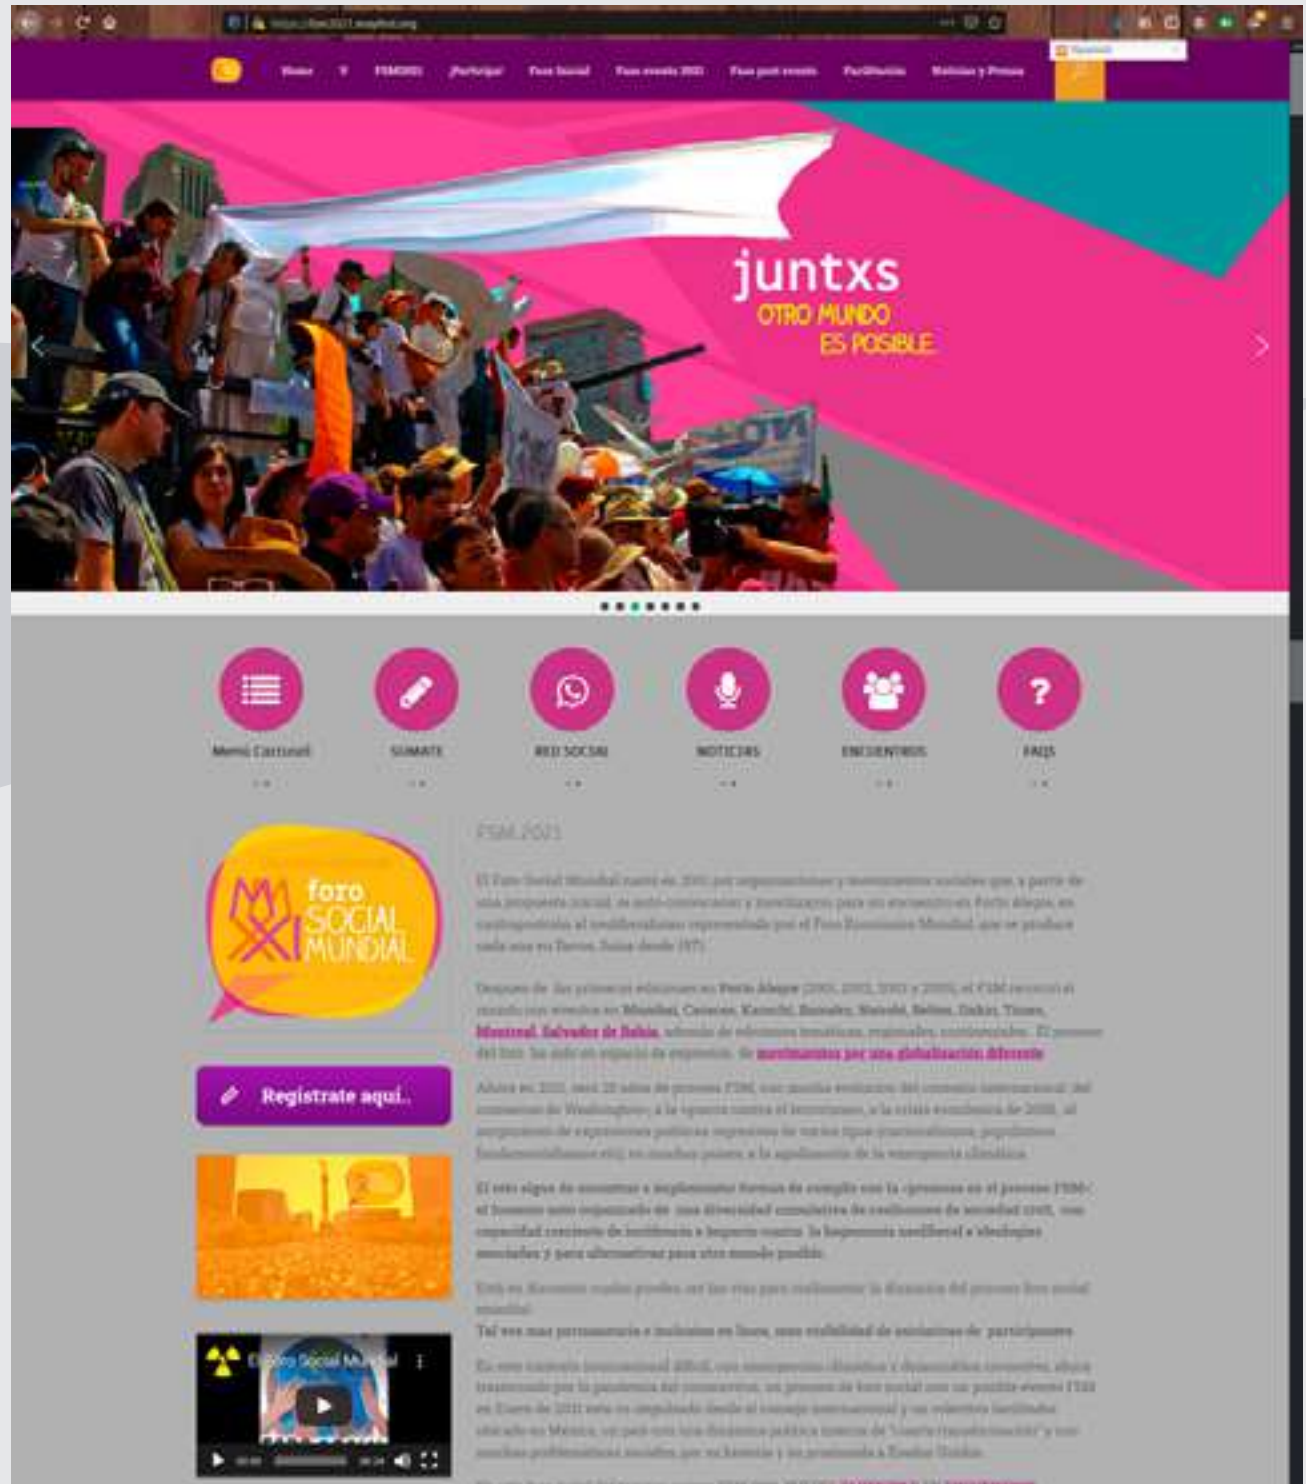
Home FSM2021 ¿Participar Foro Social Foro evento 2021 Foro post evento Facilitación Noticias y Prensa

juntxs
OTRO MUNDO
ES POSIBLE

Menú Carrusel
SUMATE
RED SOCIAL
NOTICIAS
ENCUENTROS
FAQS

foro SOCIAL MUNDIAL

Registrate aquí..

El Foro Social Mundial

FSM 2021

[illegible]

Después de los primeros ediciones en Porto Alegre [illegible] Montreal, Salvador de Bahía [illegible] movimientos por una globalización diferente

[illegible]

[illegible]

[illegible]

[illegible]